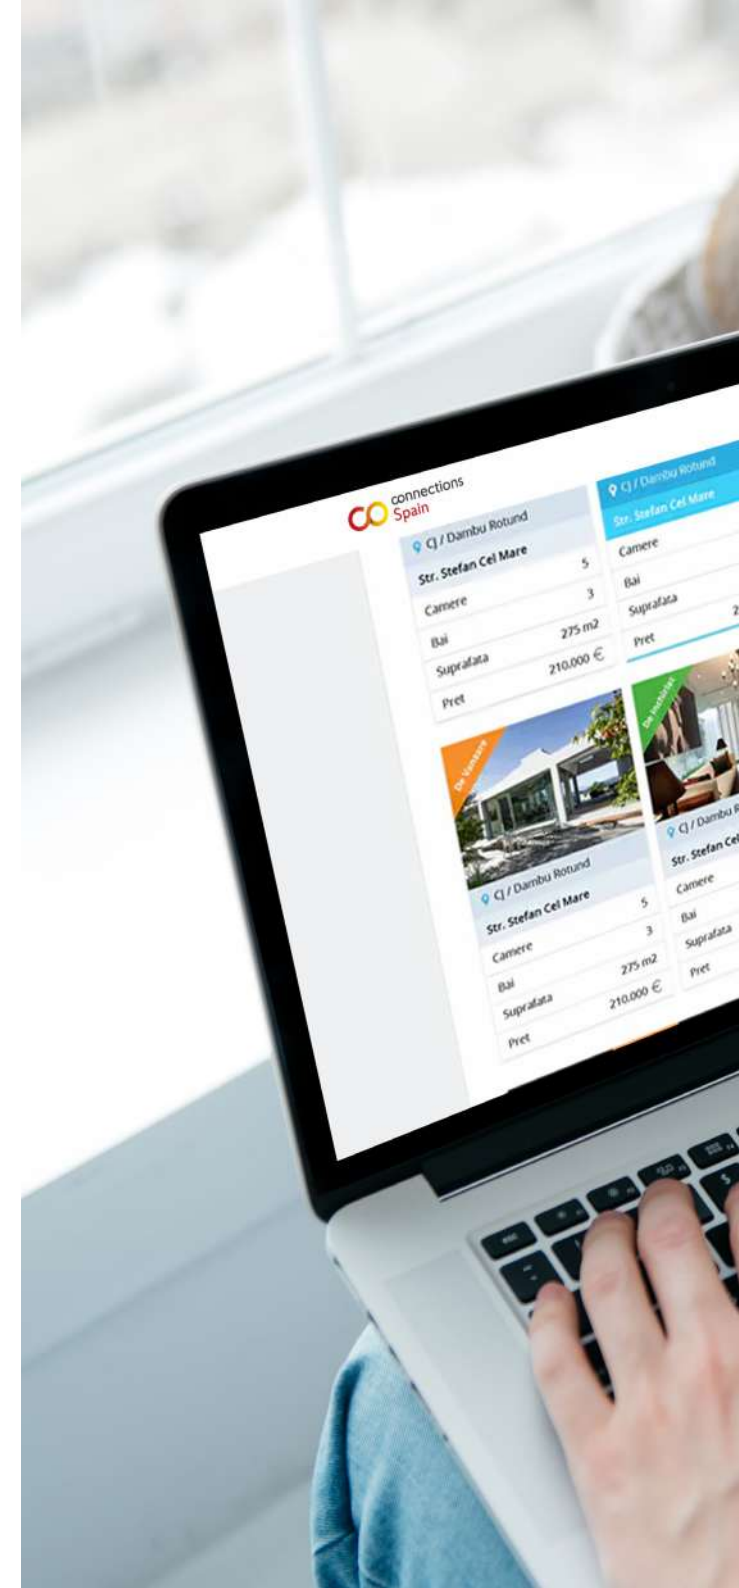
CO connections Spain

CJ / Dambu Rotund
Str. Stefan Cel Mare
Camere 5
Bai 3
Suprafata 275 m2
Pret 210.000 €

CJ / Dambu Rotund
Str. Stefan Cel Mare
Camere
Bai
Suprafata 2
Pret

De Vanzare
CJ / Dambu Rotund
Str. Stefan Cel Mare
Camere 5
Bai 3
Suprafata 275 m2
Pret 210.000 €

De Inchiriat
CJ / Dambu R
Str. Stefan Cel
Camere
Bai
Suprafata
Pret